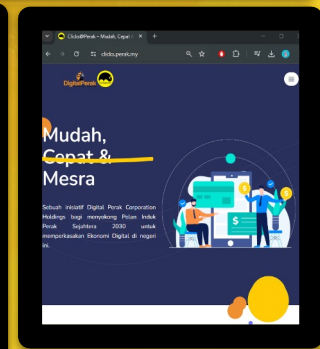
Clicks@Perak – Mudah, Cepat &

clicks.perak.my

DigitalPerak

Mudah, Cepat & Mesra

Sebuah inisiatif Digital Perak Corporation Holdings bagi menyokong Pelan Induk Perak Sejahtera 2030 untuk memperkasakan Ekonomi Digital di negeri ini.